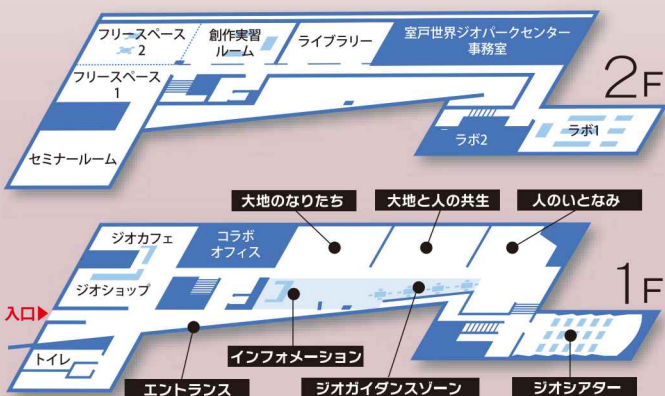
フリースペース 2
創作実習ルーム
ライブラリー
室戸世界ジオパークセンター事務室
フリースペース 1
2F
ラボ2
ラボ1
セミナールーム
大地のなりたち
大地と人の共生
人のいとなみ
ジオカフェ
コラボオフィス
ジオショップ
入口
1F
トイレ
インフォメーション
エントランス
ジオガイダンスゾーン
ジオシアター